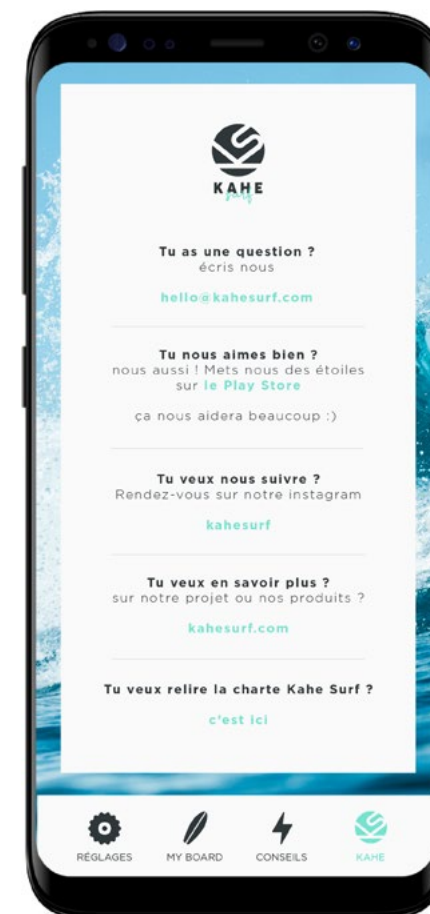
KAHE
surf

Tu as une question ?
écris nous

hello@kahesurf.com

Tu nous aimes bien ?
nous aussi ! Mets nous des étoiles sur le Play Store

ça nous aidera beaucoup :)

Tu veux nous suivre ?
Rendez-vous sur notre instagram

kahesurf

Tu veux en savoir plus ?
sur notre projet ou nos produits ?

kahesurf.com

Tu veux relire la charte Kahe Surf ?

c'est ici

RÉGLAGES MY BOARD CONSEILS KAHE